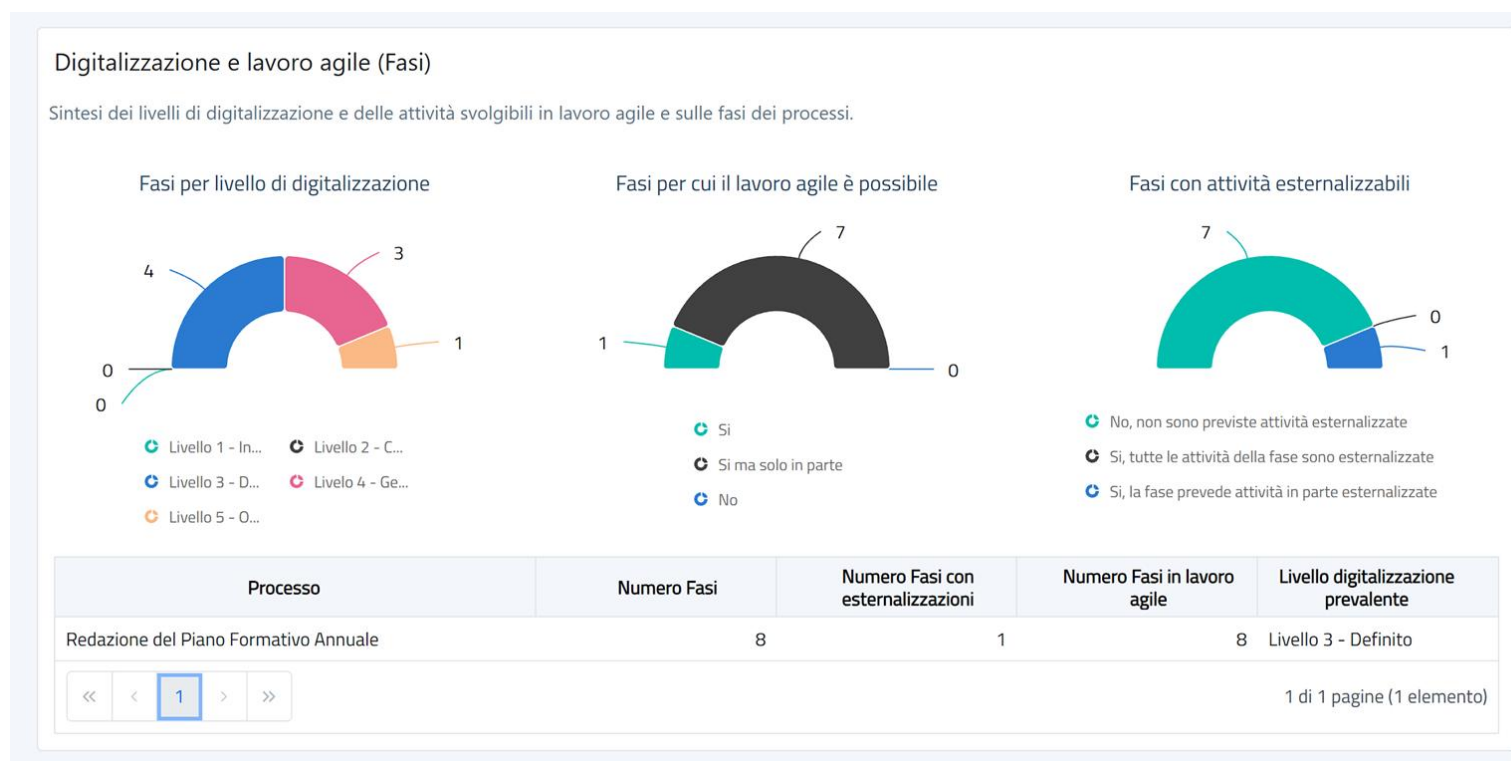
Digitalizzazione e lavoro agile (Fasi)

Sintesi dei livelli di digitalizzazione e delle attività svolgibili in lavoro agile e sulle fasi dei processi.

Fasi per livello di digitalizzazione

4
3
1
0
0

Livello 1 - In...
Livello 2 - C...
Livello 3 - D...
Livelo 4 - Ge...
Livello 5 - O...

Fasi per cui il lavoro agile è possibile

7
1
0

Si
Si ma solo in parte
No

Fasi con attività esternalizzabili

7
0
1

No, non sono previste attività esternalizzate
Si, tutte le attività della fase sono esternalizzate
Si, la fase prevede attività in parte esternalizzate

| Processo | Numero Fasi | Numero Fasi con esternalizzazioni | Numero Fasi in lavoro agile | Livello digitalizzazione prevalente |
|---|---|---|---|---|
| Redazione del Piano Formativo Annuale | 8 | 1 | 8 | Livello 3 - Definito |

« ‹ 1 › »

1 di 1 pagine (1 elemento)